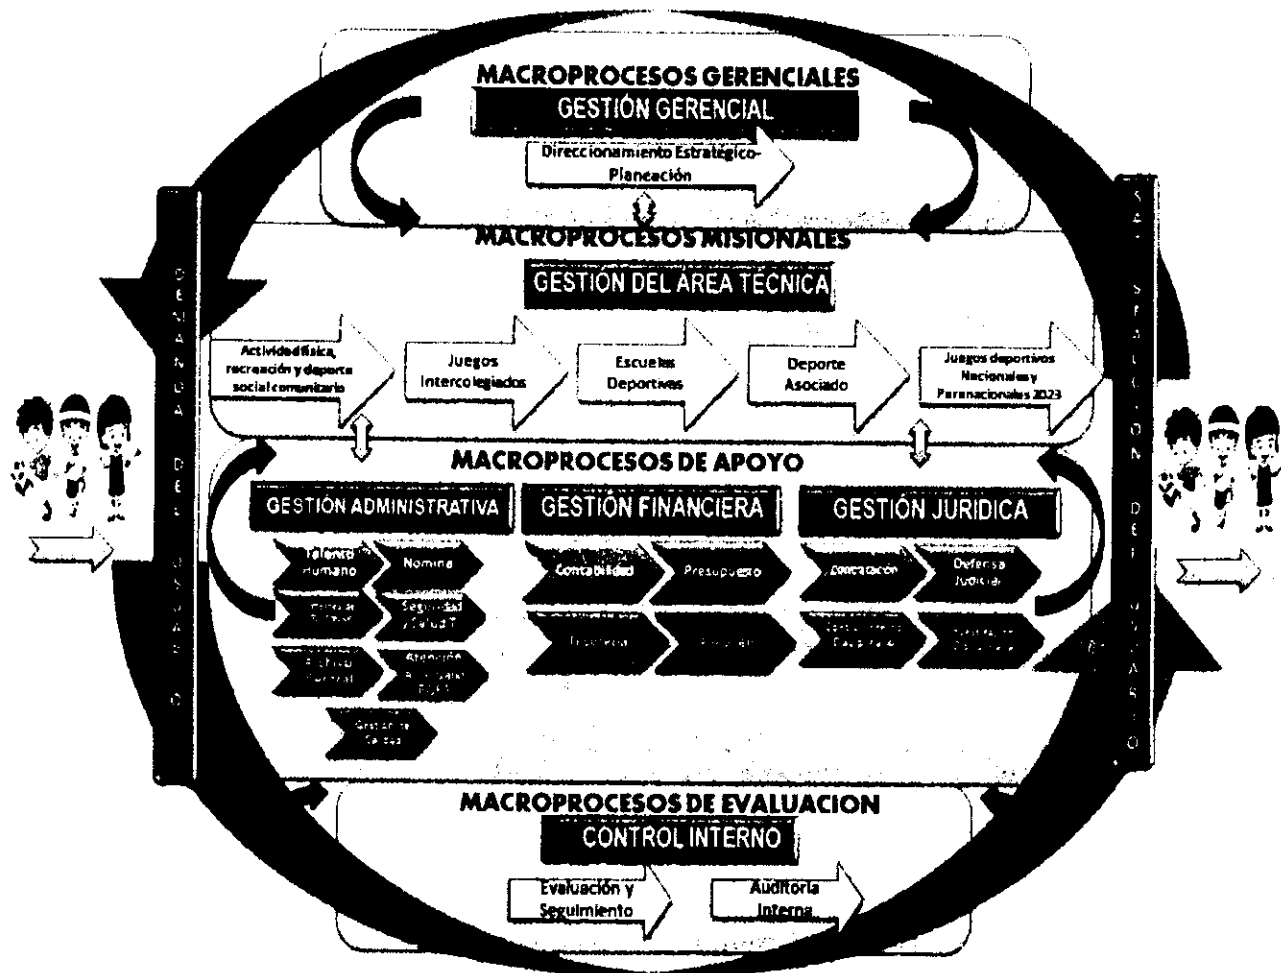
MACROPROCESOS GERENCIALES

GESTIÓN GERENCIAL

Direccionamiento Estratégico-Planeación

MACROPROCESOS MISIONALES

GESTIÓN DEL AREA TECNICA

Actividad física, recreación y deporte social comunitario

Juegos Intercolegiados

Escuelas Deportivas

Deporte Asociado

Juegos deportivos Nacionales y Paranacionales 2023

MACROPROCESOS DE APOYO

GESTIÓN ADMINISTRATIVA

Talento Humano

Nomina

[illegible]

Seguridad y Salud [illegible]

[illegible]

Atención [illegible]

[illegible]

GESTIÓN FINANCIERA

Contabilidad

Presupuesto

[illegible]

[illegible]

GESTIÓN JURIDICA

Contratación

Defensa Judicial

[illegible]

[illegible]

MACROPROCESOS DE EVALUACION

CONTROL INTERNO

Evaluación y Seguimiento

Auditoria Interna

DEMANDA DEL USUARIO

SATISFACCIÓN DEL USUARIO